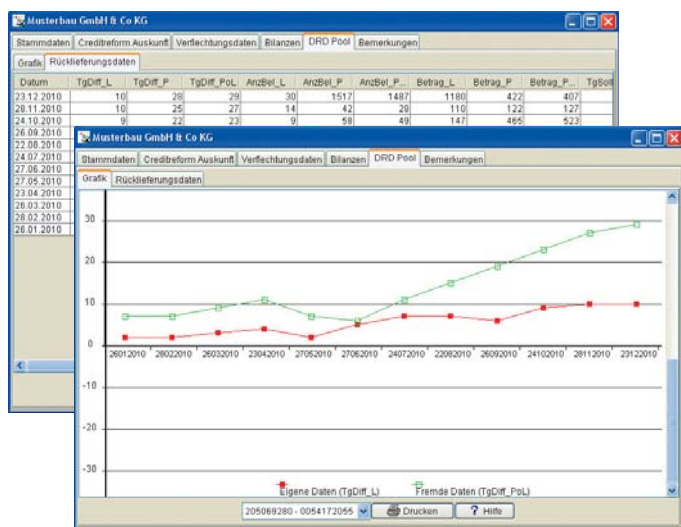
Musterbau GmbH & Co KG

Stammdaten | Creditreform Auskunft | Verflechtungsdaten | Bilanzen | DRD Pool | Bemerkungen

Grafik | Rücklieferungsdaten

| Datum | TgDiff_L | TgDiff_P | TgDiff_PoL | AnzBel_L | AnzBel_P | AnzBel_P... | Betrag_L | Betrag_P | Betrag_P... | TgSoll |
|---|---|---|---|---|---|---|---|---|---|---|
| 23.12.2010 | 10 | 28 | 29 | 30 | 1517 | 1487 | 1180 | 422 | 407 | |
| 28.11.2010 | 10 | 25 | 27 | 14 | 42 | 28 | 110 | 122 | 127 | |
| 24.10.2010 | 9 | 22 | 23 | 9 | 58 | 49 | 147 | 465 | 523 | |
| 26.09.2010 | | | | | | | | | | |
| 22.08.2010 | | | | | | | | | | |
| 24.07.2010 | | | | | | | | | | |
| 27.06.2010 | | | | | | | | | | |
| 27.05.2010 | | | | | | | | | | |
| 23.04.2010 | | | | | | | | | | |
| 26.03.2010 | | | | | | | | | | |
| 28.02.2010 | | | | | | | | | | |
| 26.01.2010 | | | | | | | | | | |

Musterbau GmbH & Co KG

Stammdaten | Creditreform Auskunft | Verflechtungsdaten | Bilanzen | DRD Pool | Bemerkungen

Grafik | Rücklieferungsdaten

30
20
10
0
-10
-20
-30

26012010 28022010 26032010 23042010 27052010 27062010 24072010 22082010 26092010 24102010 28112010 23122010

Eigene Daten (TgDiff_L)   Fremde Daten (TgDiff_PoL)

205069280 - 0054172055   Drucken   ? Hilfe